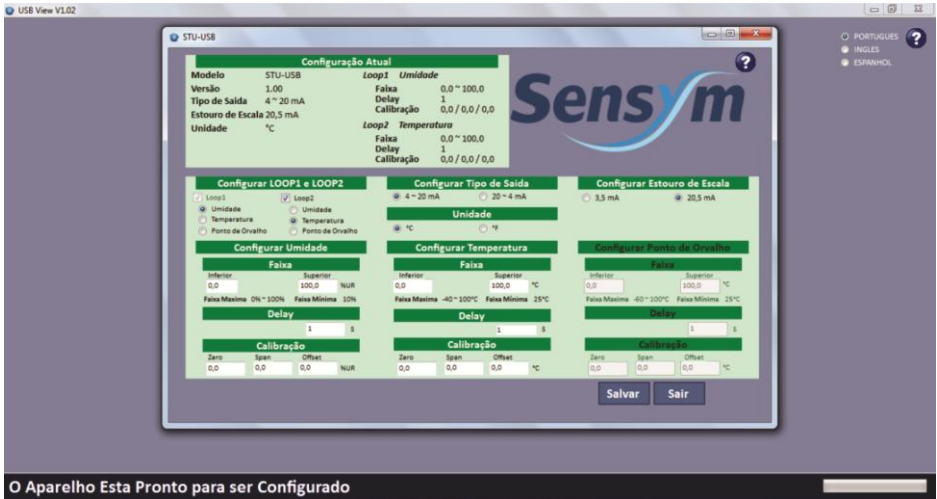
USB View V1.02

PORTUGUES
INGLES
ESPANHOL
?

STU-USB

Configuração Atual
Modelo STU-USB
Versão 1.00
Tipo de Saida 4 ~ 20 mA
Estouro de Escala 20,5 mA
Unidade °C

Loop1 Umidade
Faixa 0,0 ~ 100,0
Delay 1
Calibração 0,0 / 0,0 / 0,0

Loop2 Temperatura
Faixa 0,0 ~ 100,0
Delay 1
Calibração 0,0 / 0,0 / 0,0

?
Sensym

Configurar LOOP1 e LOOP2
Loop1
Umidade
Temperatura
Ponto de Orvalho
Loop2
Umidade
Temperatura
Ponto de Orvalho

Configurar Tipo de Saida
4 ~ 20 mA
20 ~ 4 mA

Unidade
°C
°F

Configurar Estouro de Escala
3,5 mA
20,5 mA

Configurar Umidade
Faixa
Inferior 0,0
Superior 100,0 %UR
Faixa Maxima 0% ~ 100% Faixa Minima 10%
Delay
1 s
Calibração
Zero 0,0
Span 0,0
Offset 0,0 %UR

Configurar Temperatura
Faixa
Inferior 0,0
Superior 100,0 °C
Faixa Maxima -40 ~ 100°C Faixa Minima 25°C
Delay
1 s
Calibração
Zero 0,0
Span 0,0
Offset 0,0 °C

Configurar Ponto de Orvalho
Faixa
Inferior 0,0
Superior 100,0 °C
Faixa Maxima -60 ~ 100°C Faixa Minima 25°C
Delay
1 s
Calibração
Zero 0,0
Span 0,0
Offset 0,0 °C

Salvar
Sair

O Aparelho Esta Pronto para ser Configurado